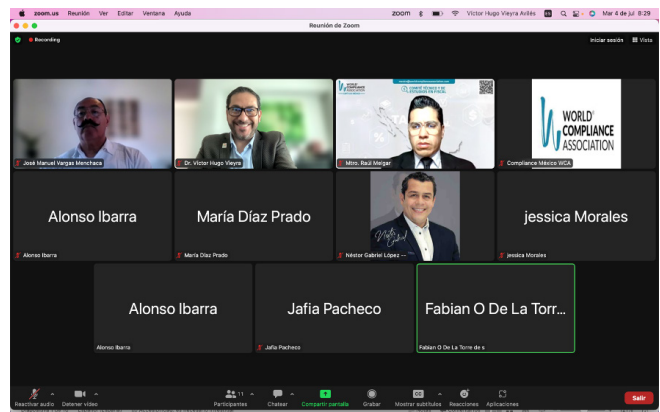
zoom.us Reunión Ver Editar Ventana Ayuda

Victor Hugo Vieyra Avilés

Mar 4 de jul 8:29

Reunión de Zoom

Recording

Iniciar sesión

Vista

José Manuel Vargas Menchaca

Dr. Victor Hugo Vieyra

WORLD COMPLIANCE ASSOCIATION

Mtro. Raúl Melgar

WORLD COMPLIANCE ASSOCIATION

Compliance México WCA

Alonso Ibarra

Alonso Ibarra

María Díaz Prado

María Díaz Prado

Néstor Gabriel López ...

jessica Morales

jessica Morales

Alonso Ibarra

Alonso Ibarra

Jafia Pacheco

Jafia Pacheco

Fabian O De La Torr...

Fabian O De La Torre de s

Reactivar audio

Detener video

11

Participantes

Chatear

Compartir pantalla

Grabar

CC

Mostrar subtítulos

Reacciones

Aplicaciones

Salir